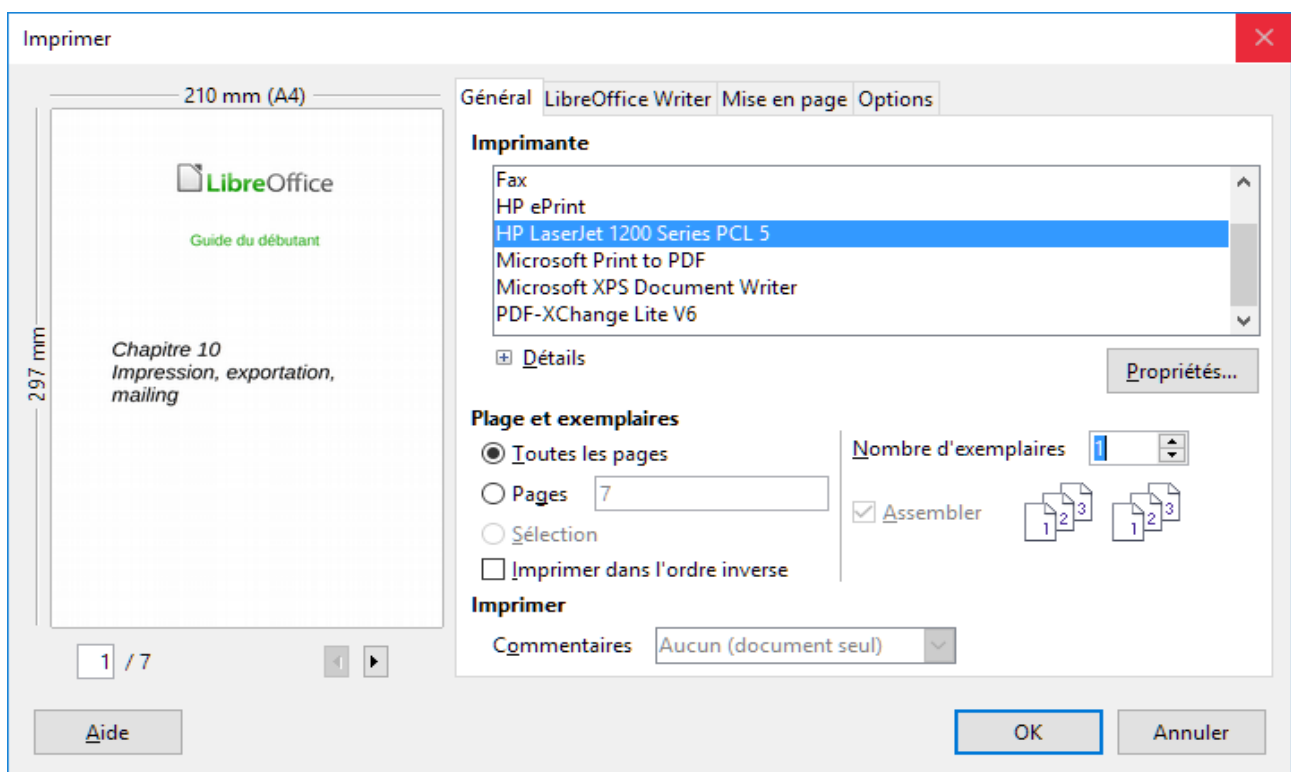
Imprimer

210 mm (A4)

297 mm

LibreOffice

Guide du débutant

Chapitre 10
Impression, exportation, mailing

1 / 7

Général | LibreOffice Writer | Mise en page | Options

Imprimante

Fax
HP ePrint
HP LaserJet 1200 Series PCL 5
Microsoft Print to PDF
Microsoft XPS Document Writer
PDF-XChange Lite V6

Détails

Propriétés...

Plage et exemplaires

Toutes les pages

Pages 7

Sélection

Imprimer dans l'ordre inverse

Nombre d'exemplaires 1

Assembler

1 2 3 1 2 3

Imprimer

Commentaires Aucun (document seul)

Aide

OK

Annuler